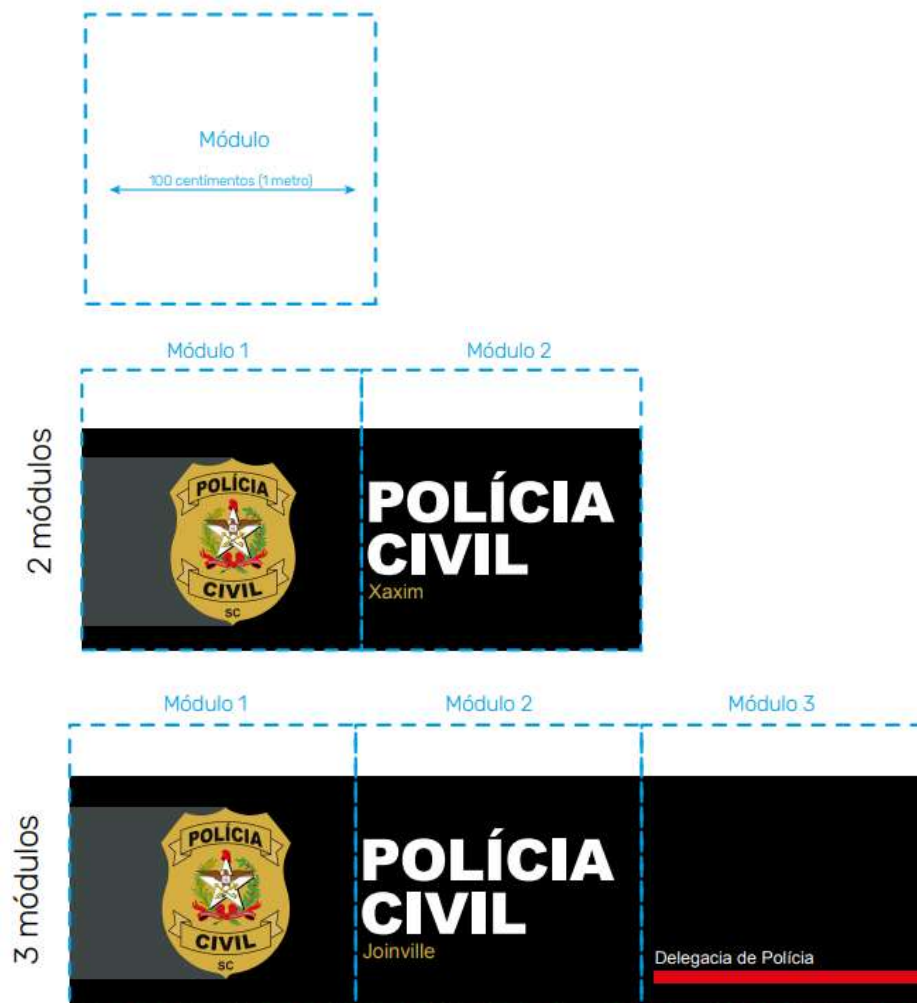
Módulo

100 centímentos (1 metro)

Módulo 1

Módulo 2

2 módulos

POLÍCIA

CIVIL

SC

POLÍCIA
CIVIL
Xaxim

Módulo 1

Módulo 2

Módulo 3

3 módulos

POLÍCIA

CIVIL

SC

POLÍCIA
CIVIL
Joinville

Delegacia de Polícia